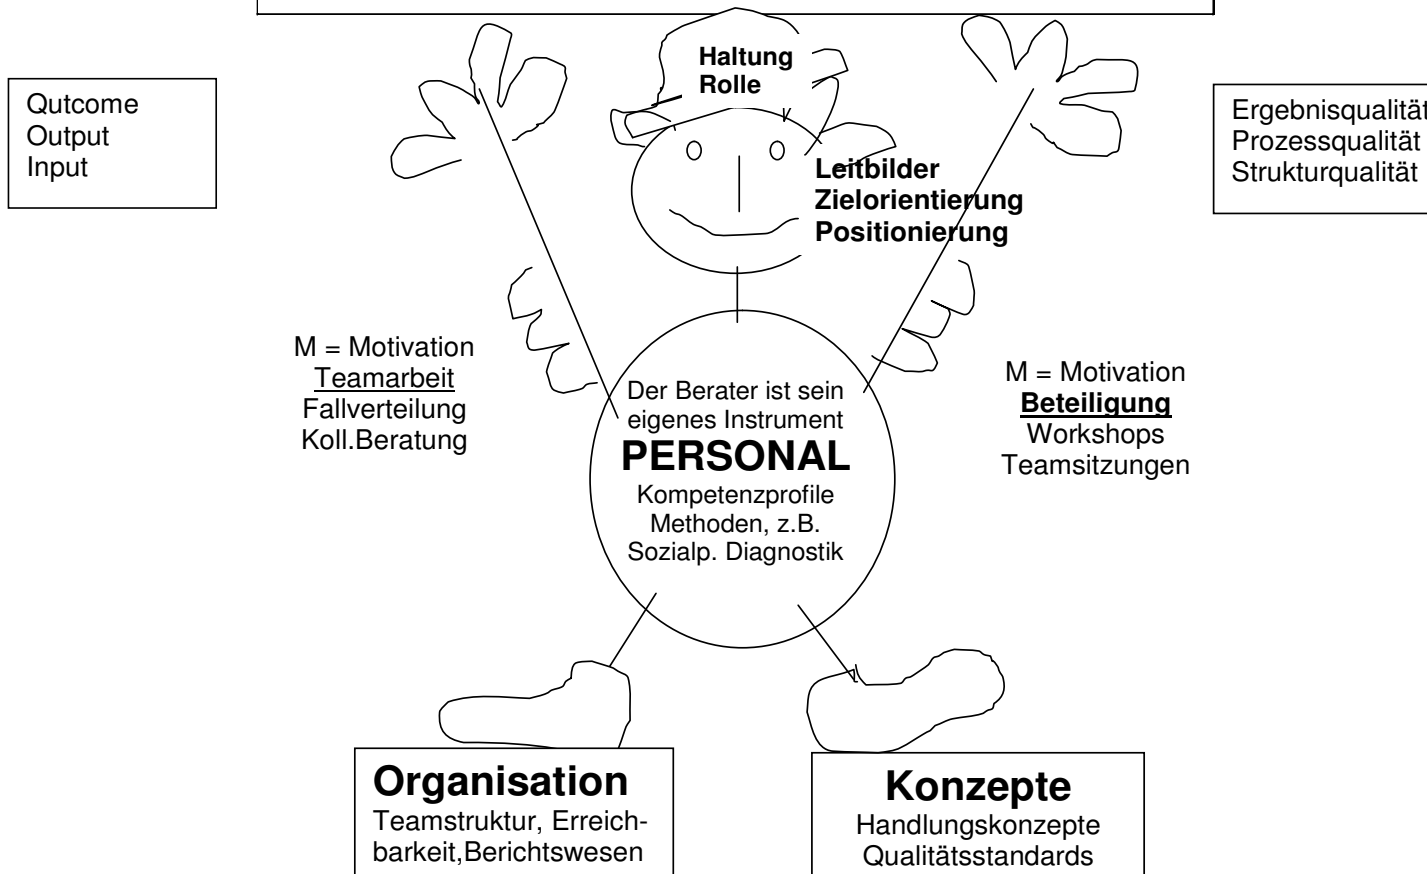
Qutcome
Output
Input

Haltung
Rolle

Ergebnisqualität
Prozessqualität
Strukturqualität

Leitbilder
Zielorientierung
Positionierung

M = Motivation
Teamarbeit
Fallverteilung
Koll.Beratung

Der Berater ist sein eigenes Instrument
PERSONAL
Kompetenzprofile
Methoden, z.B.
Sozialp. Diagnostik

M = Motivation
Beteiligung
Workshops
Teamsitzungen

Organisation
Teamstruktur, Erreichbarkeit,Berichtswesen

Konzepte
Handlungskonzepte
Qualitätsstandards